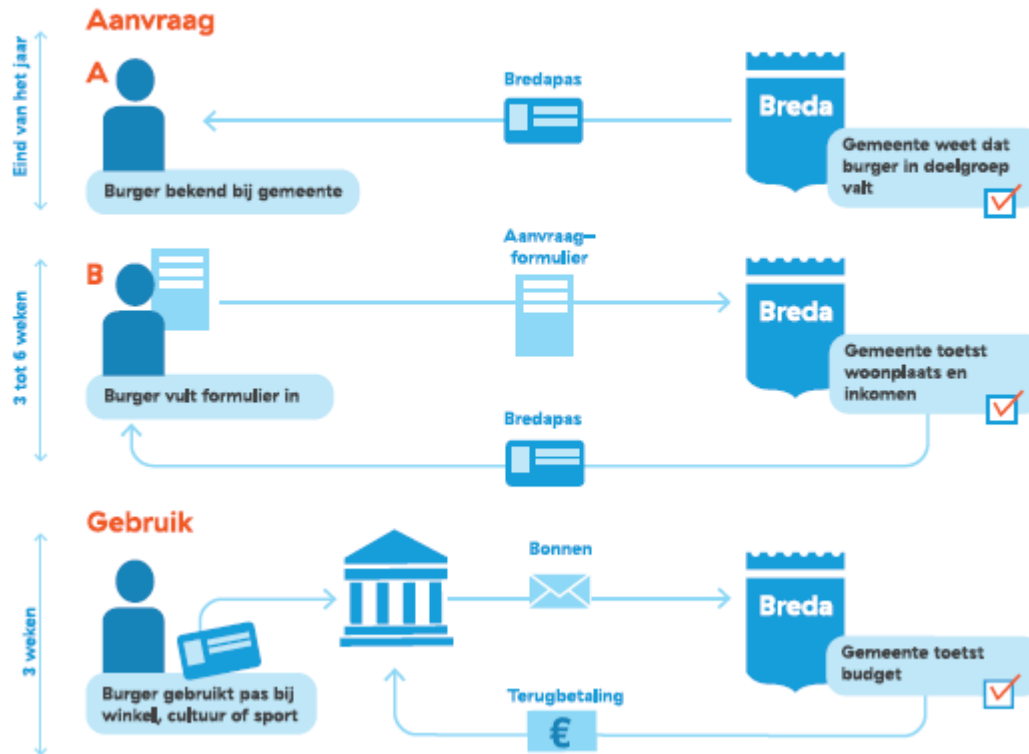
Aanvraag

Eind van het jaar

A

Bredapas

Breda

Gemeente weet dat burger in doelgroep valt

Burger bekend bij gemeente

3 tot 6 weken

B

Aanvraag-formulier

Breda

Gemeente toetst woonplaats en inkomen

Burger vult formulier in

Bredapas

Gebruik

3 weken

Bonnen

Breda

Gemeente toetst budget

Burger gebruikt pas bij winkel, cultuur of sport

Terugbetaling

€